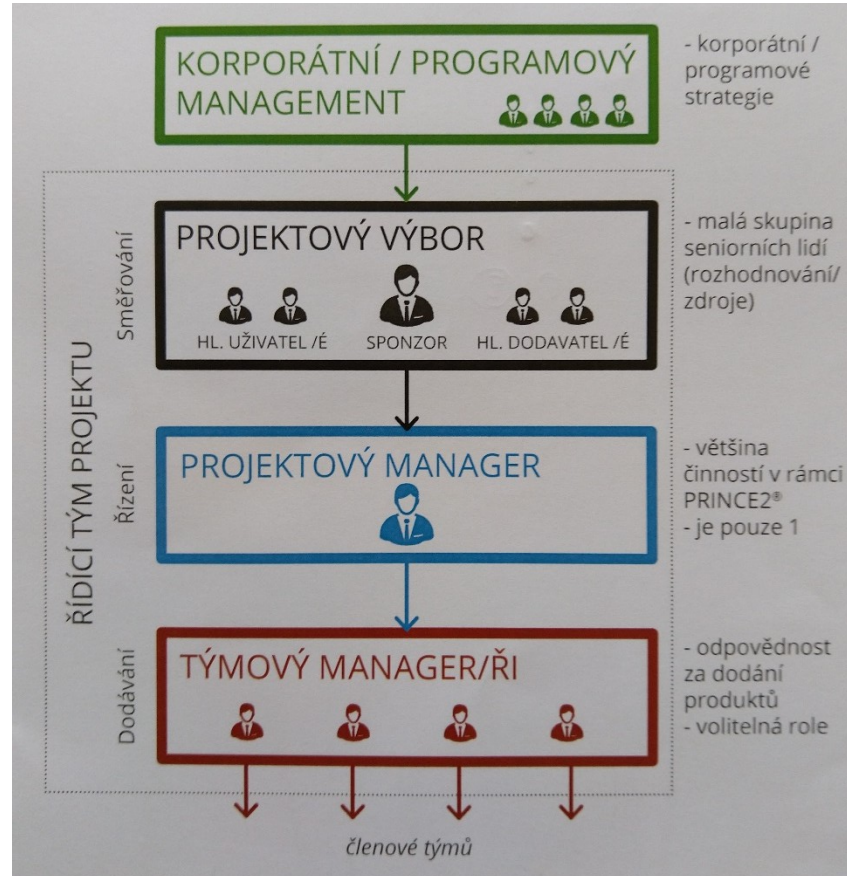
KORPORÁTNÍ / PROGRAMOVÝ MANAGEMENT

- korporátní / programové strategie

ŘÍDÍCÍ TÝM PROJEKTU

Směřování

PROJEKTOVÝ VÝBOR

HL. UŽIVATEL /É

SPONZOR

HL. DODAVATEL /É

- malá skupina seniorních lidí (rozhodnování/ zdroje)

Řízení

PROJEKTOVÝ MANAGER

- většina činností v rámci PRINCE2®
- je pouze 1

Dodávání

TÝMOVÝ MANAGER/ŘI

- odpovědnost za dodání produktů
- volitelná role

členové týmů